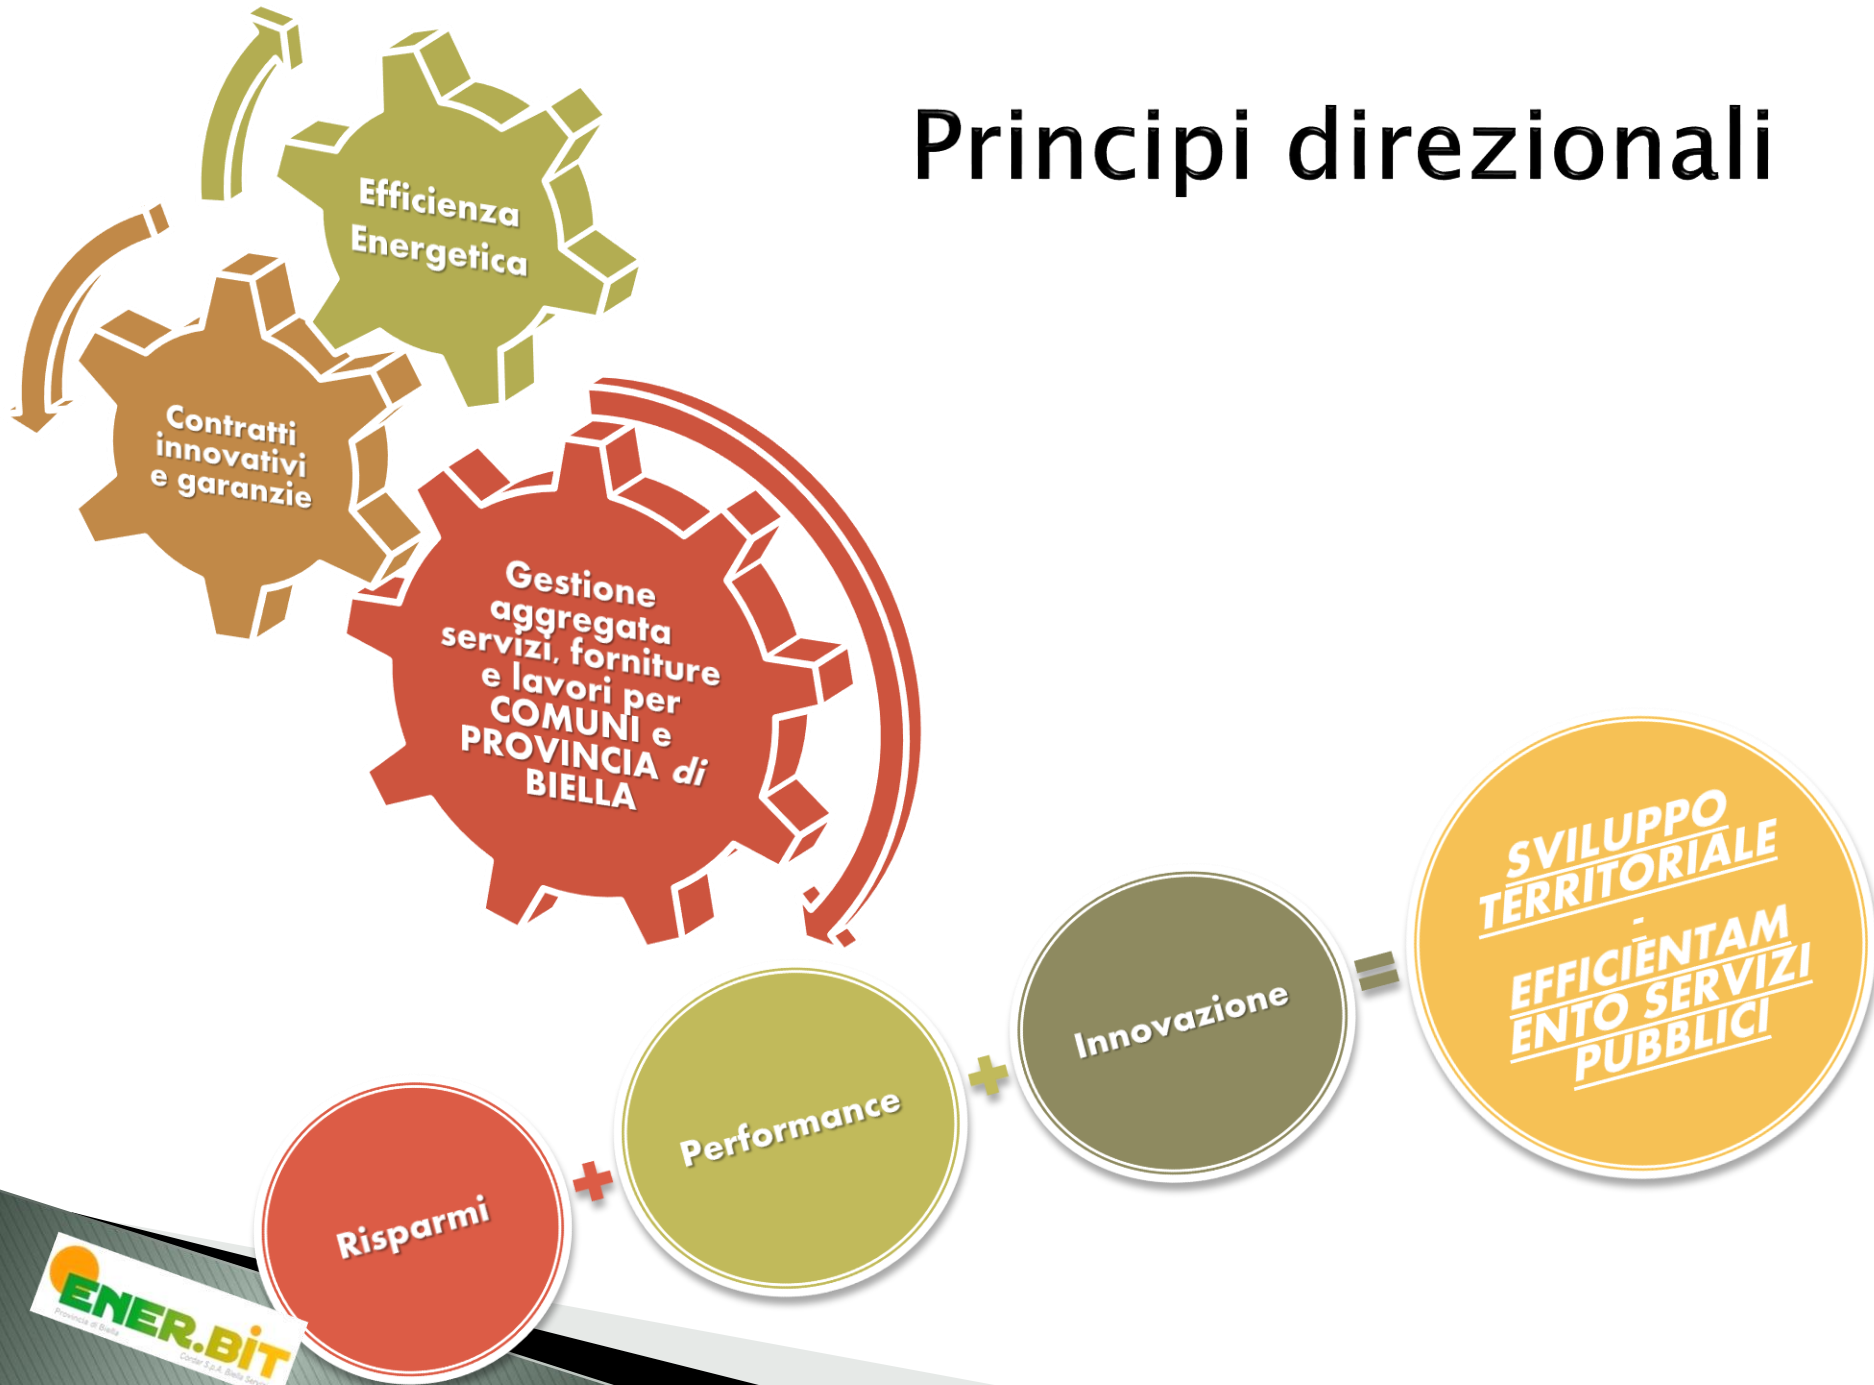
Principi direzionali

Efficienza Energetica

Contratti innovativi e garanzie

Gestione aggregata servizi, forniture e lavori per COMUNI e PROVINCIA di BIELLA

Risparmi + Performance + Innovazione = SVILUPPO TERRITORIALE - EFFICIENTAMENTO SERVIZI PUBBLICI

ENER.BIT
Provincia di Biella
Cordar S.p.A. Biella Servizi